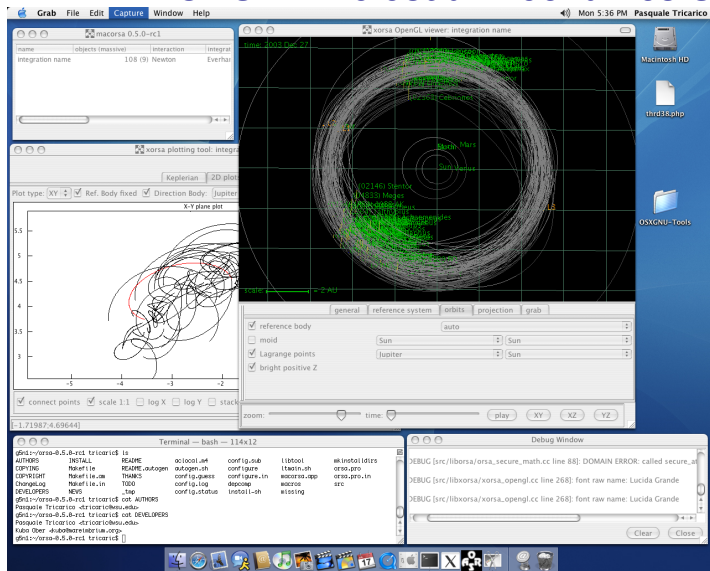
Grab File Edit Capture Window Help
Mon 5:36 PM Pasquale Tricarico

macorsa 0.5.0-rc1
| name | objects (massive) | interaction | integrat |
|---|---|---|---|
| integration name | 108 (9) | Newton | Everhar |

xorsa OpenGL viewer: integration name
time: 2003 Dec 27
Mars
Venus
Sun
L5
L4
(2146) Stentor
scale = 2 AU

Macintosh HD
thrd38.php
OSXGNU-Tools

xorsa plotting tool: integr
Keplerian 2D plot
Plot type: XY Ref. Body fixed Direction Body: Jupiter
X-Y plane plot
5.5
5
4.5
4
3.5
3
-5 -4 -3
connect points scale 1:1 log X log Y stack
[-1.71987:4.69644]

general reference system orbits projection grab
reference body auto
moid Sun Sun
Lagrange points Jupiter Sun
bright positive Z
zoom: time: play XY XZ YZ

Terminal — bash — 114x12
g5n1:~/orsa-0.5.0-rc1 tricaric$ ls
AUTHORS INSTALL README aclocal.m4 config.sub libtool mkinstalldirs
COPYING Makefile README.autogen autogen.sh configure ltmain.sh orsa.pro
COPYRIGHT Makefile.am THANKS config.guess configure.in macorsa.app orsa.pro.in
ChangeLog Makefile.in TODO config.log depcomp macros src
DEVELOPERS NEWS _tmp config.status install-sh missing
g5n1:~/orsa-0.5.0-rc1 tricaric$ cat AUTHORS
Pasquale Tricarico <tricaric@wsu.edu>
g5n1:~/orsa-0.5.0-rc1 tricaric$ cat DEVELOPERS
Pasquale Tricarico <tricaric@wsu.edu>
Kuba Ober <kuba@mareimbrium.org>
g5n1:~/orsa-0.5.0-rc1 tricaric$

Debug Window
DEBUG [src/liborsa/orsa_secure_math.cc line 88]: DOMAIN ERROR: called secure_a
DEBUG [src/libxorsa/xorsa_opengl.cc line 268]: font raw name: Lucida Grande
DEBUG [src/libxorsa/xorsa_opengl.cc line 268]: font raw name: Lucida Grande
Clear Close